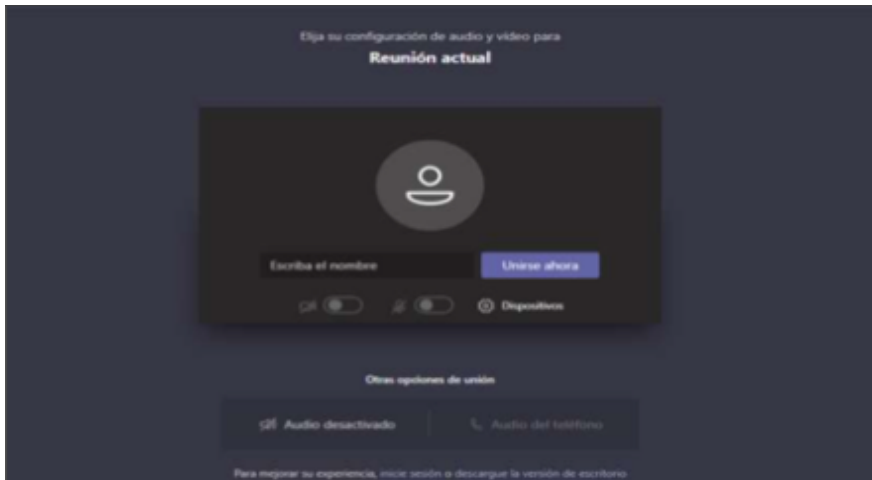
Elija su configuración de audio y video para

Reunión actual

Escriba el nombre

Unirse ahora

Dispositivos

Otras opciones de unión

Audio desactivado

Audio del teléfono

Para mejorar su experiencia, inicie sesión o descargue la versión de escritorio